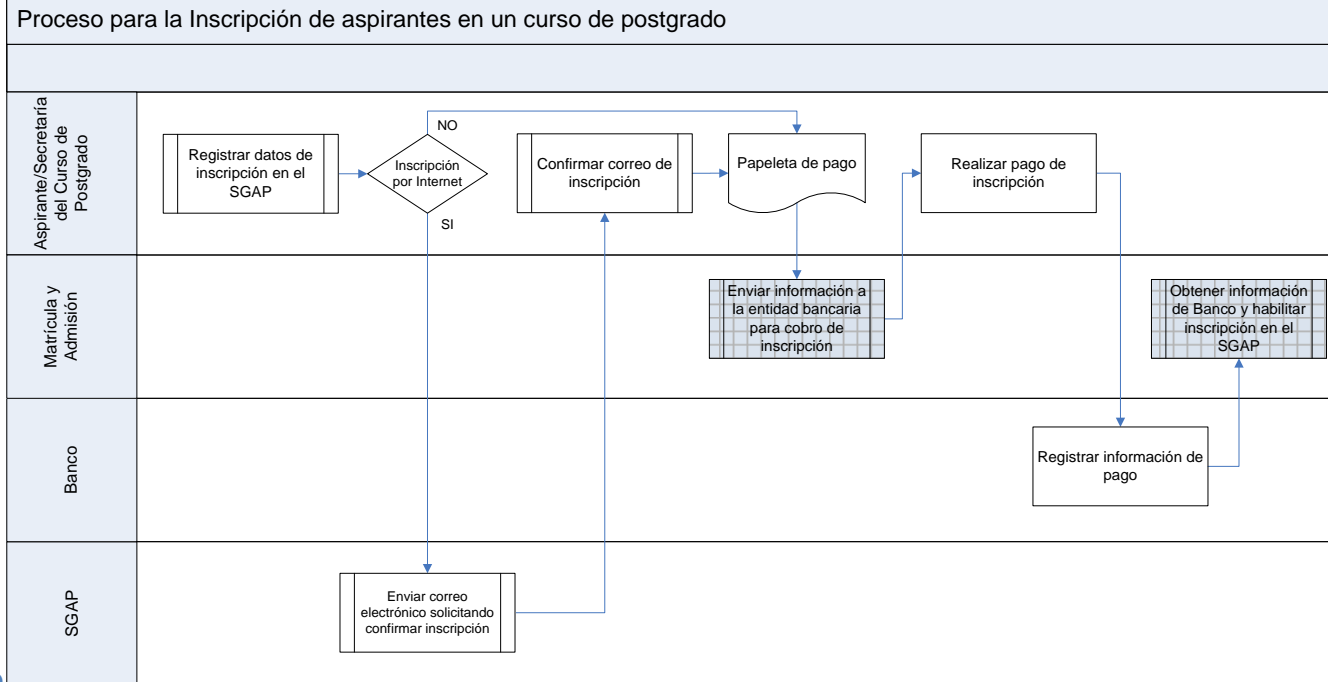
Proceso para la Inscripción de aspirantes en un curso de postgrado

Aspirante/Secretaría del Curso de Postgrado

Registrar datos de inscripción en el SGAP

Inscripción por Internet

NO

SI

Confirmar correo de inscripción

Papeleta de pago

Realizar pago de inscripción

Matrícula y Admisión

Enviar información a la entidad bancaria para cobro de inscripción

Obtener información de Banco y habilitar inscripción en el SGAP

Banco

Registrar información de pago

SGAP

Enviar correo electrónico solicitando confirmar inscripción